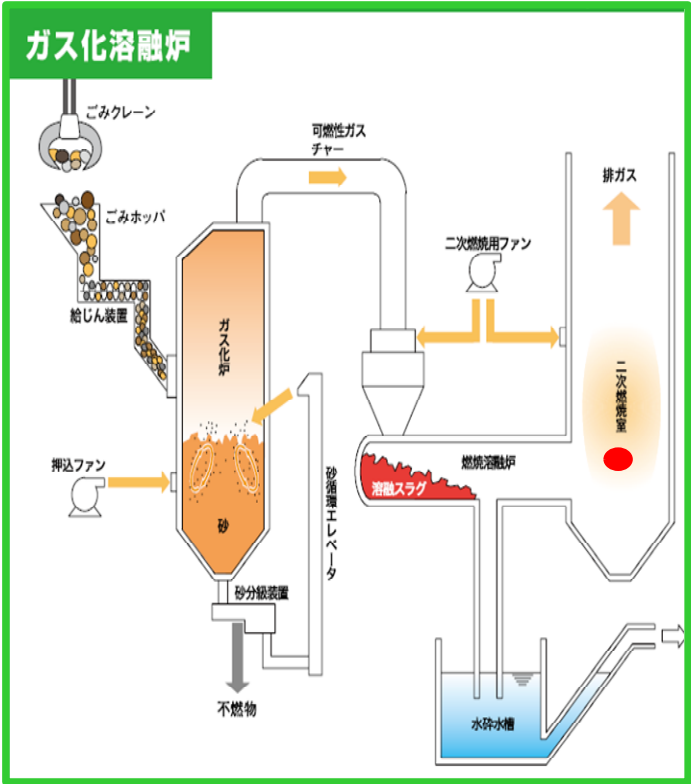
ガス化溶融炉

ごみクレーン

ごみホッパ

給じん装置

押込ファン

ガス化炉

砂

砂分級装置

不燃物

砂循環エレベータ

可燃性ガス
チャー

二次燃焼用ファン

排ガス

二次燃焼室

燃焼溶融炉

溶融スラグ

水砕水槽